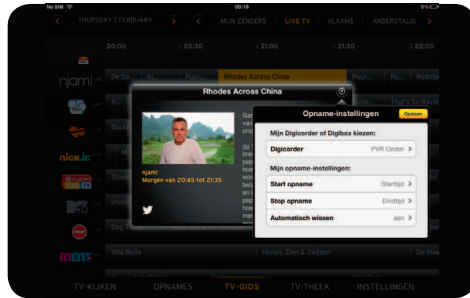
No SIM 00:18 5%

THURSDAY 7 FEBRUARY MIJN ZENDERS LIVE TV VLAAMS ANDERSTALIG

20:00 20:30 21:00 21:30

njam!

Rhodes Across China

Rhodes Across China

njam!
Morgen van 20:45 tot 21:35

Opname-instellingen Opslaan

Mijn Digicorder of Digibox kiezen:

Digicorder PVR Onder

Mijn opname-instellingen:

Start opname Starttijd

Stop opname Eindtijd

Automatisch wissen aan

nick jr.

mtv

Villa Bella

Horen, Zien & Zwijgen

TV-KIJKEN OPNAMES TV-GIDS TV-THEEK INSTELLINGEN